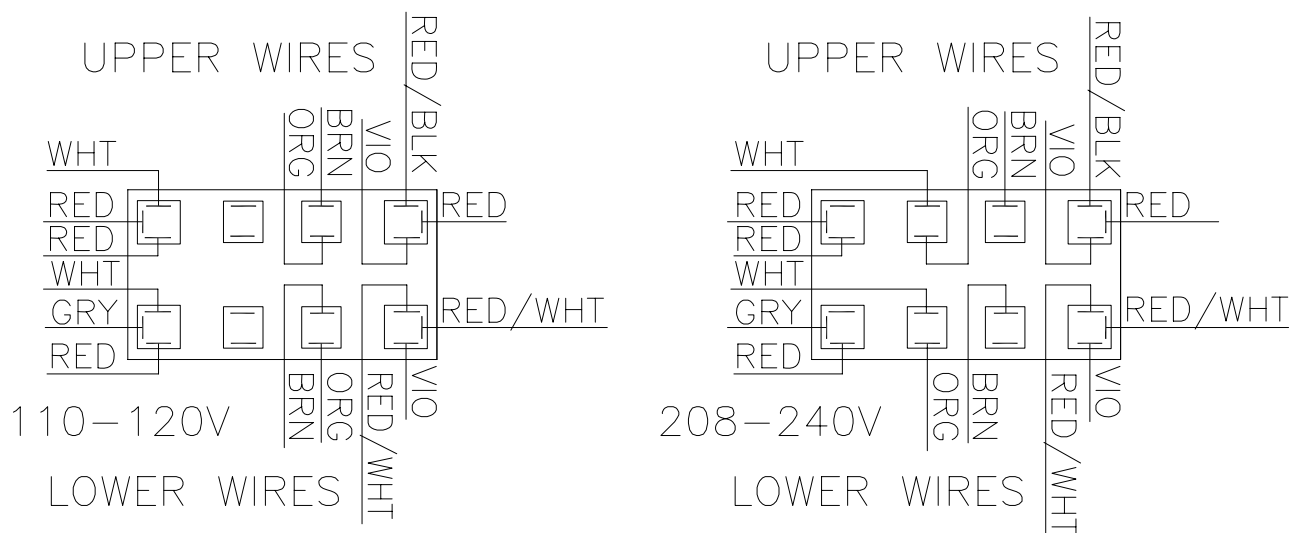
UPPER WIRES

ORG
BRN
VIO
RED/BLK

WHT
RED
RED
RED
WHT
GRY
RED/WHT
RED

BRN
ORG
RED/WHT
VIO

110–120V

LOWER WIRES

UPPER WIRES

ORG
BRN
VIO
RED/BLK

WHT
RED
RED
RED
WHT
GRY
RED/WHT
RED

ORG
BRN
RED/WHT
VIO

208–240V

LOWER WIRES